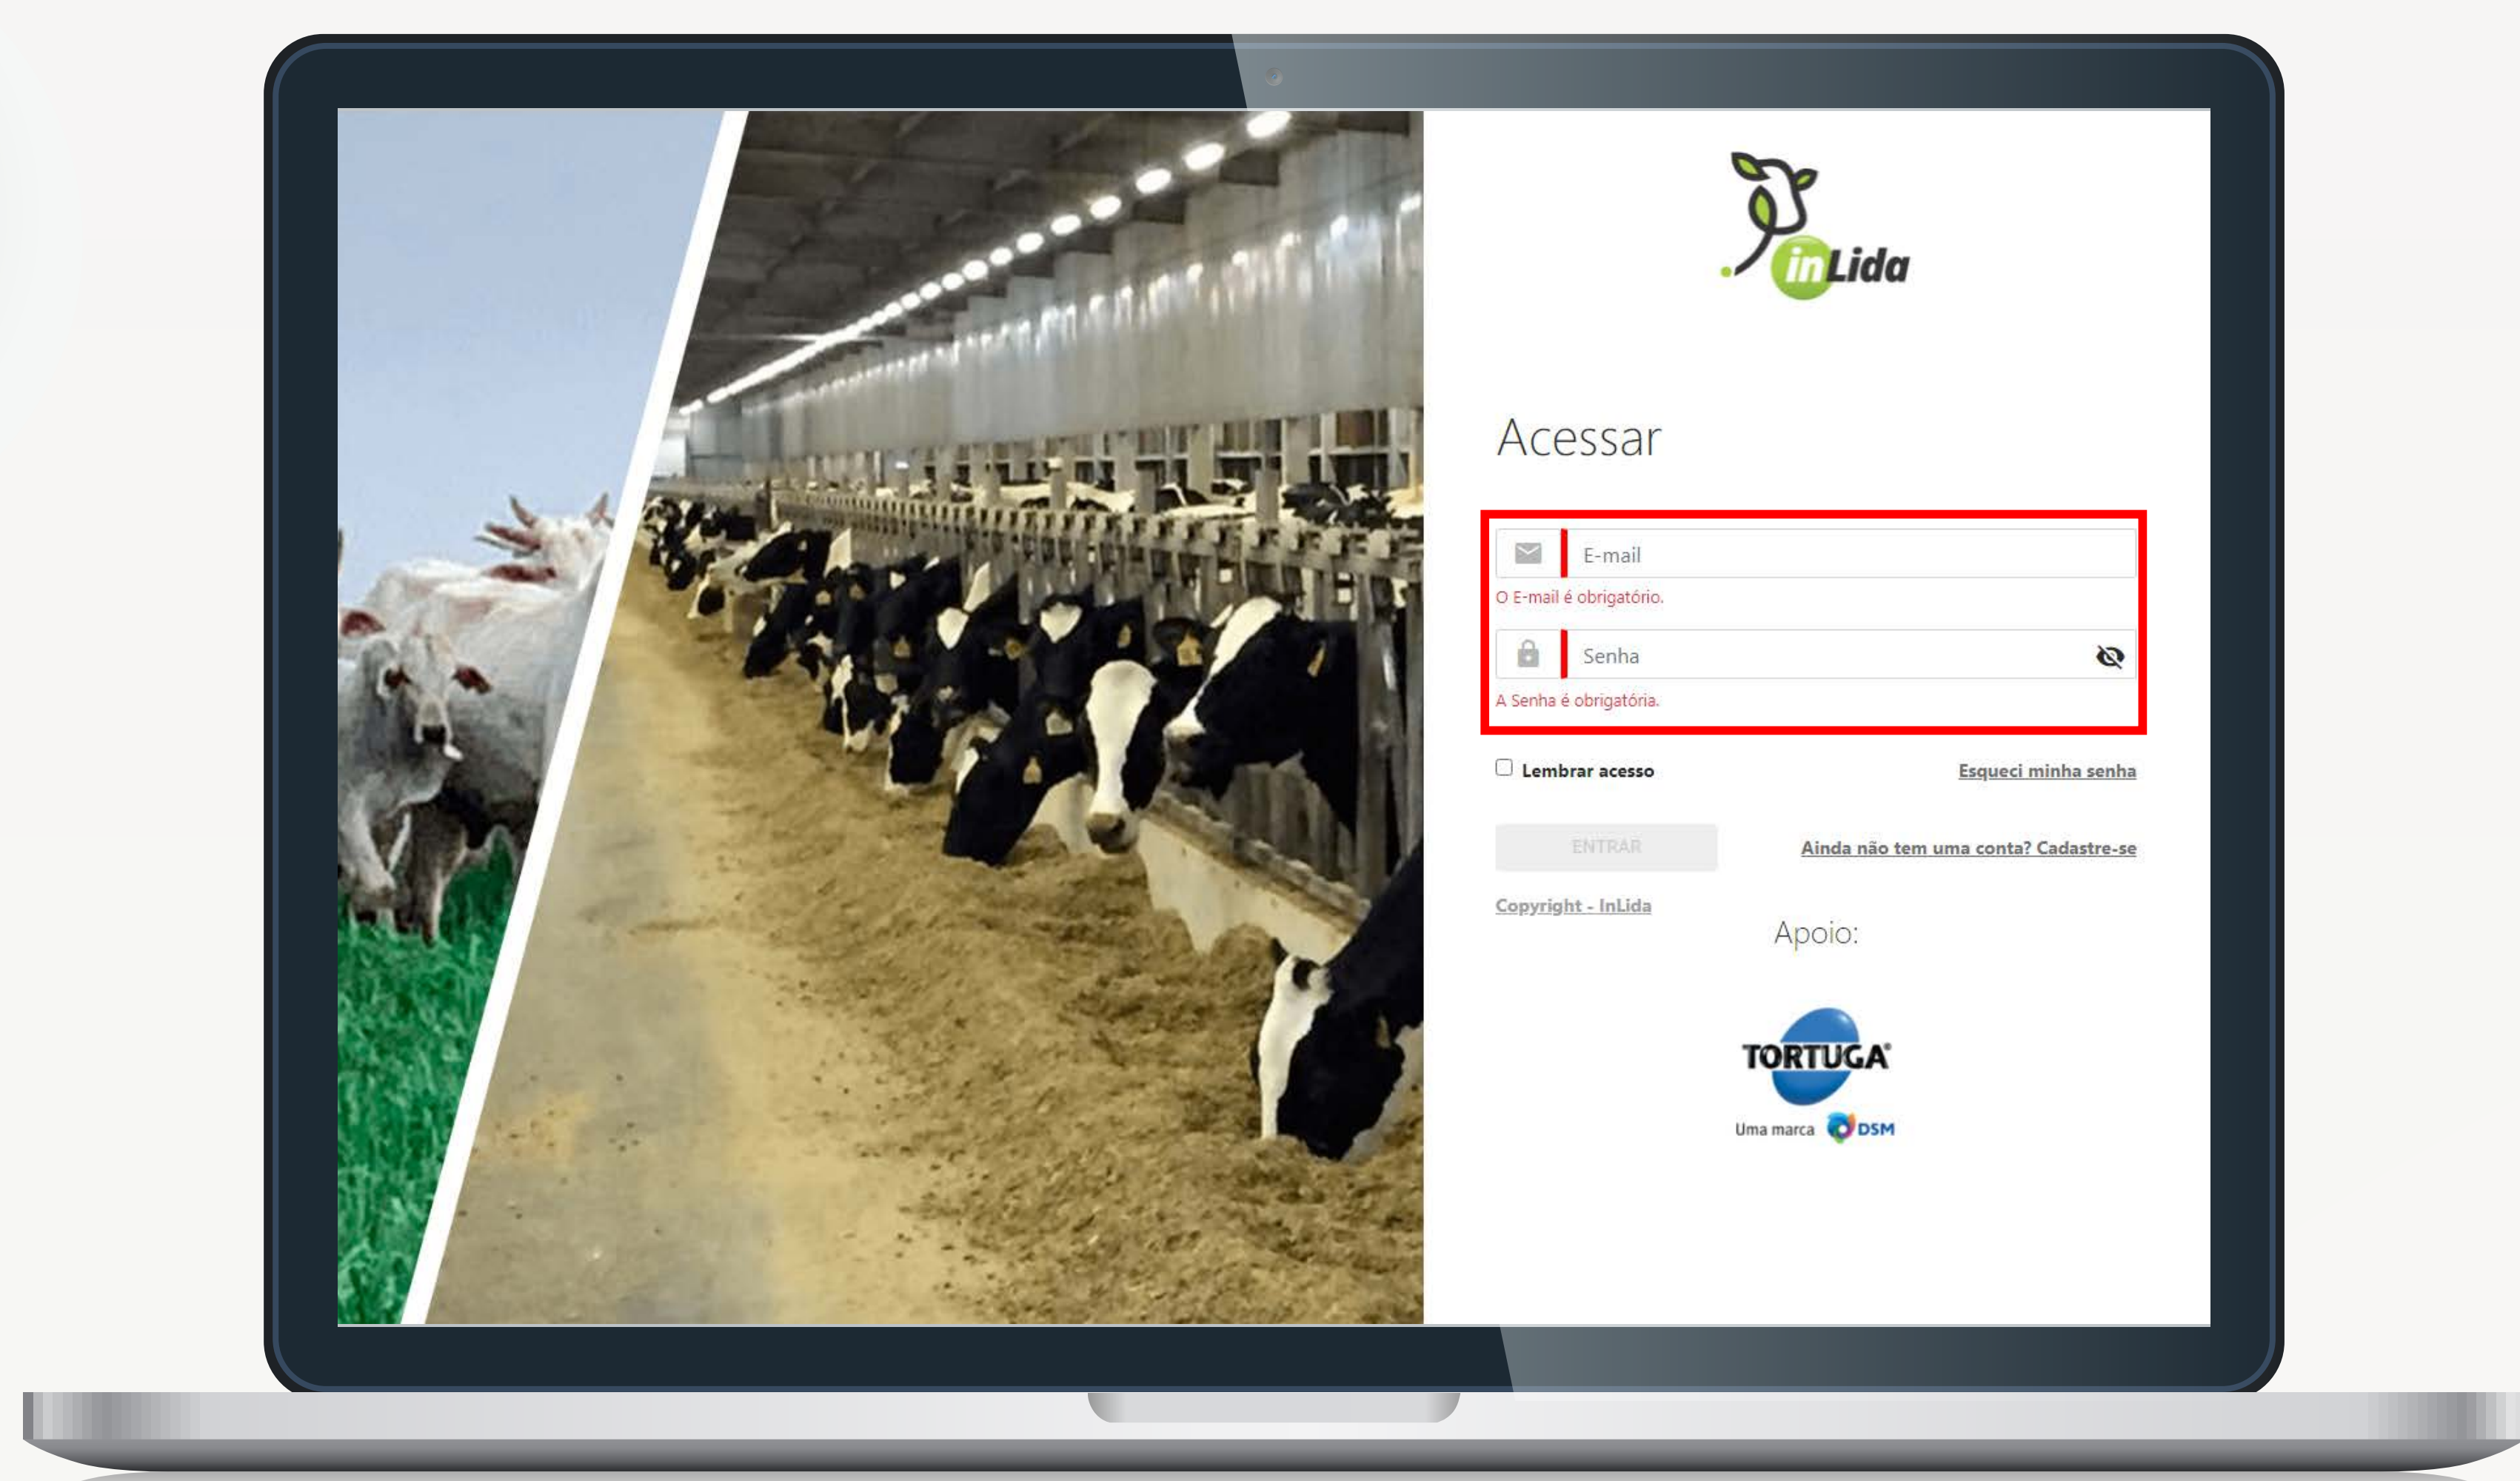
inLida

Acessar

E-mail

O E-mail é obrigatório.

Senha

A Senha é obrigatória.

Lembrar acesso

Esqueci minha senha

ENTRAR

Ainda não tem uma conta? Cadastre-se

Copyright - InLida

Apoio:

TORTUGA®

Uma marca DSM